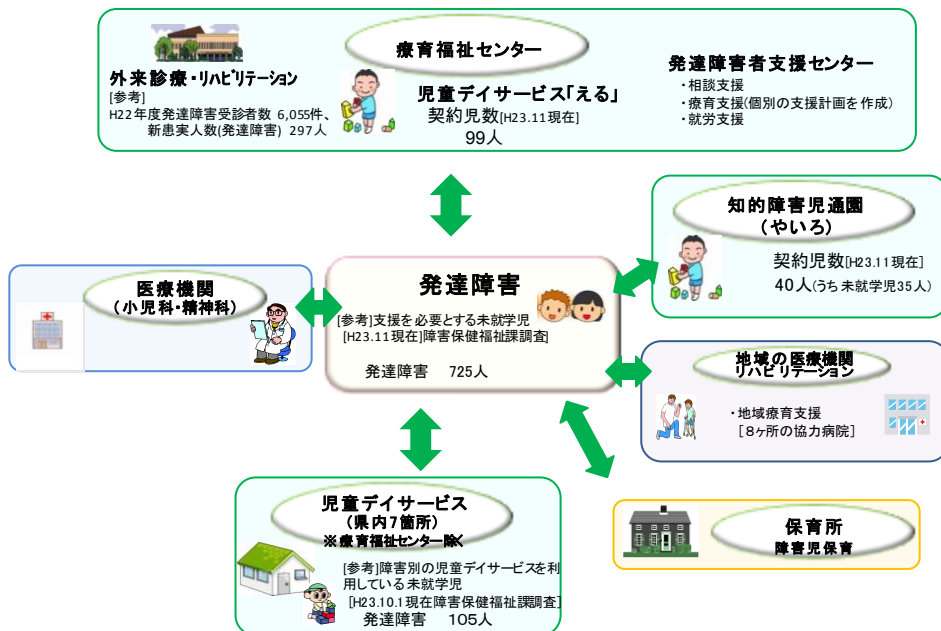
療育福祉センター

外来診療・リハビリテーション
[参考]
H22年度発達障害受診者数 6,055件、
新患実人数(発達障害) 297人

児童デイサービス「える」
契約児数[H23.11現在]
99人

発達障害者支援センター
・相談支援
・療育支援(個別の支援計画を作成)
・就労支援

知的障害児通園
(やいろ)
契約児数[H23.11現在]
40人(うち未就学児35人)

医療機関
(小児科・精神科)

発達障害
[参考]支援を必要とする未就学児
[H23.11現在]障害保健福祉課調査]
発達障害 725人

地域の医療機関
リハビリテーション
・地域療育支援
[8ヶ所の協力病院]

児童デイサービス
(県内7箇所)
※療育福祉センター除く
[参考]障害別の児童デイサービスを利用している未就学児
[H23.10.1現在障害保健福祉課調査]
発達障害 105人

保育所
障害児保育